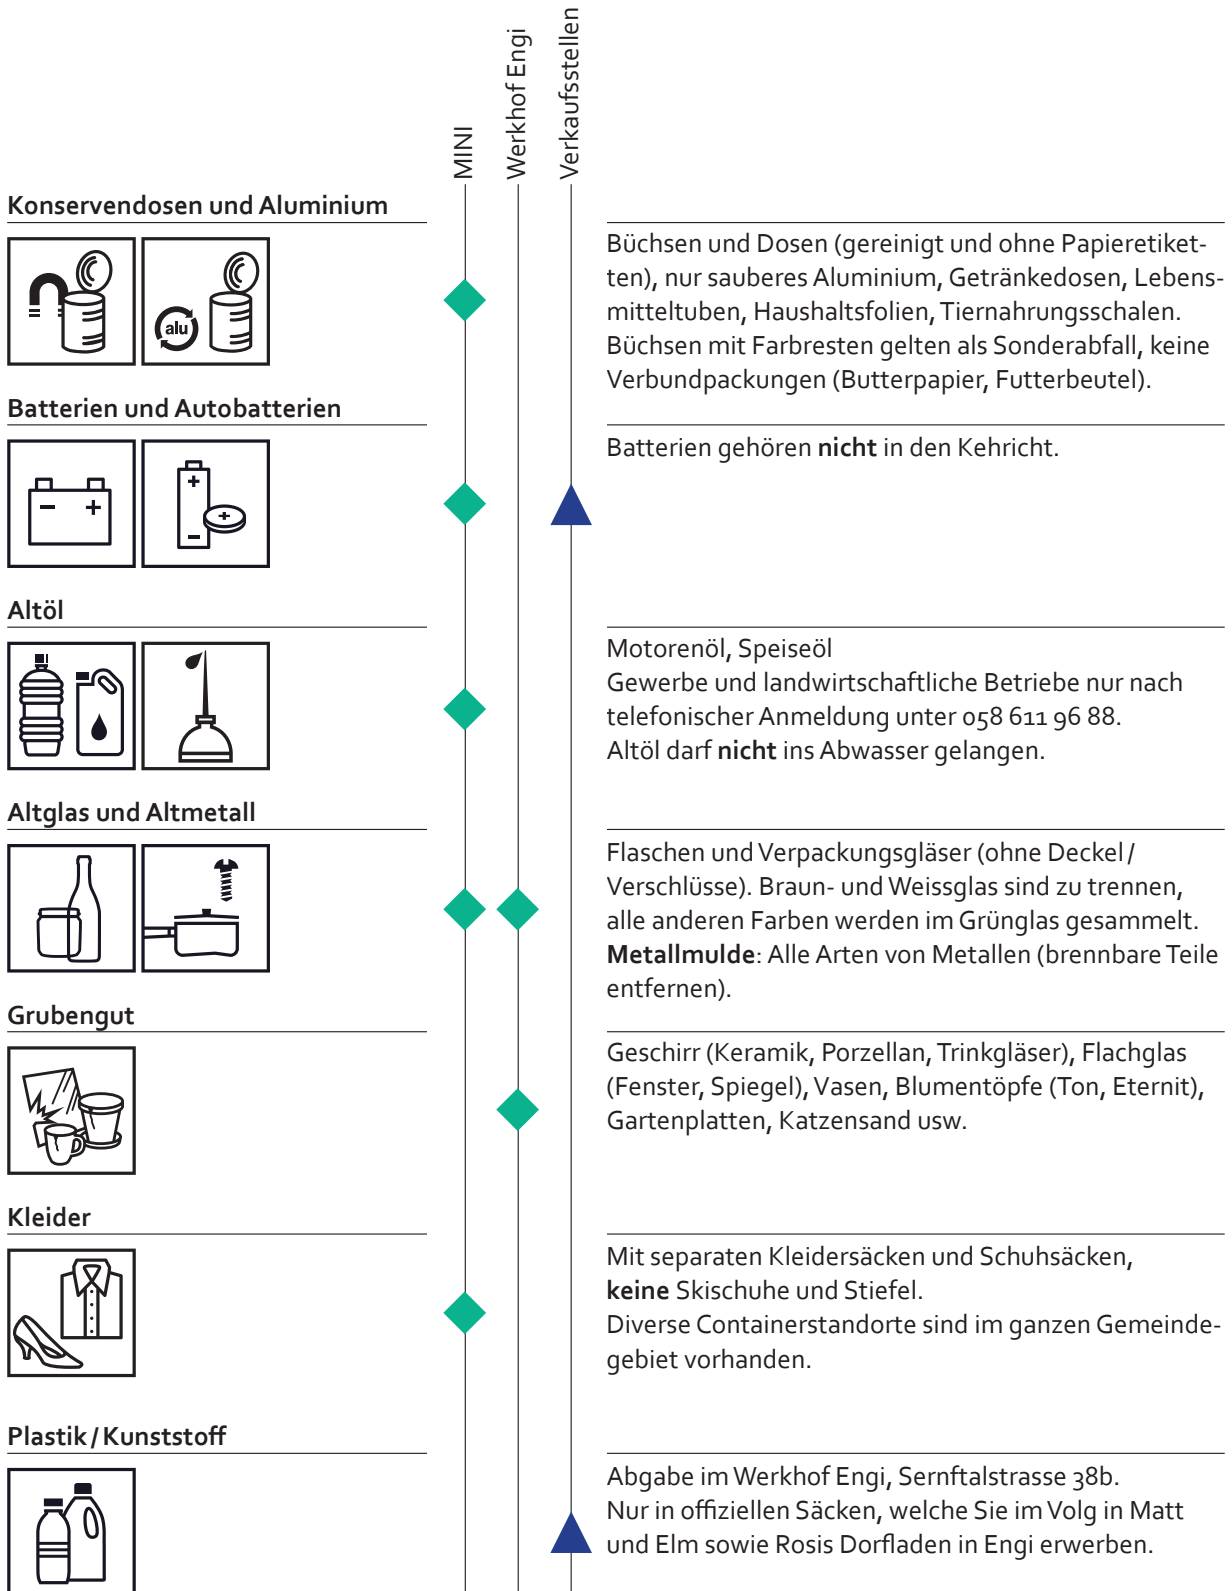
MINI
Werkhof Engi
Verkaufsstellen

Konservendosen und Aluminium

alu

Büchsen und Dosen (gereinigt und ohne Papieretiketten), nur sauberes Aluminium, Getränkedosen, Lebensmitteltuben, Haushaltsfolien, Tiernahrungsschalen. Büchsen mit Farbresten gelten als Sonderabfall, keine Verbundpackungen (Butterpapier, Futterbeutel).

Batterien und Autobatterien

Batterien gehören **nicht** in den Kehricht.

Altöl

Motorenöl, Speiseöl
Gewerbe und landwirtschaftliche Betriebe nur nach telefonischer Anmeldung unter 058 611 96 88.
Altöl darf **nicht** ins Abwasser gelangen.

Altglas und Altmetall

Flaschen und Verpackungsgläser (ohne Deckel / Verschlüsse). Braun- und Weissglas sind zu trennen, alle anderen Farben werden im Grünglas gesammelt.
**Metallmulde**: Alle Arten von Metallen (brennbare Teile entfernen).

Grubengut

Geschirr (Keramik, Porzellan, Trinkgläser), Flachglas (Fenster, Spiegel), Vasen, Blumentöpfe (Ton, Eternit), Gartenplatten, Katzensand usw.

Kleider

Mit separaten Kleidersäcken und Schuhsäcken, **keine** Skischuhe und Stiefel.
Diverse Containerstandorte sind im ganzen Gemeindegebiet vorhanden.

Plastik / Kunststoff

Abgabe im Werkhof Engi, Sernftalstrasse 38b.
Nur in offiziellen Säcken, welche Sie im Volg in Matt und Elm sowie Rosis Dorfladen in Engi erwerben.